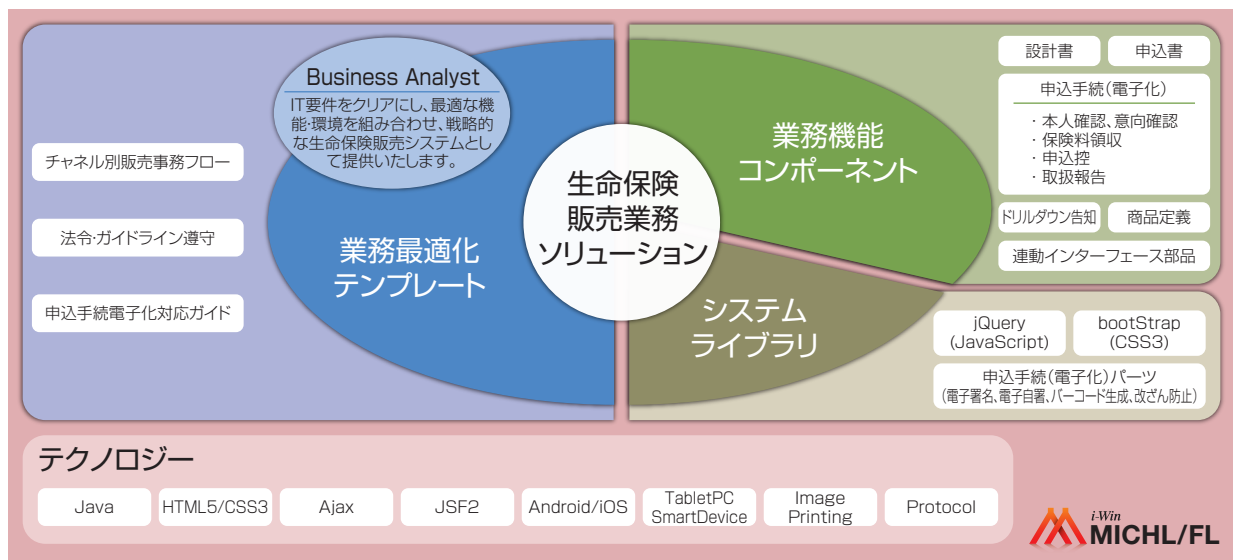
Business Analyst
IT要件をクリアにし、最適な機能・環境を組み合わせ、戦略的な生命保険販売システムとして提供いたします。

チャネル別販売事務フロー

法令・ガイドライン遵守

申込手続電子化対応ガイド

業務最適化
テンプレート

生命保険
販売業務
ソリューション

業務機能
コンポーネント

設計書

申込書

申込手続(電子化)
・本人確認、意向確認
・保険料領収
・申込控
・取扱報告

ドリルダウン告知

商品定義

連動インターフェース部品

システム
ライブラリ

jQuery
(JavaScript)

bootStrap
(CSS3)

申込手続(電子化)パーツ
(電子署名、電子自署、バーコード生成、改ざん防止)

テクノロジー

| Java | HTML5/CSS3 | Ajax | JSF2 | Android/iOS | TabletPC SmartDevice | Image Printing | Protocol |
|---|---|---|---|---|---|---|---|

i-Win
MICHL/FL